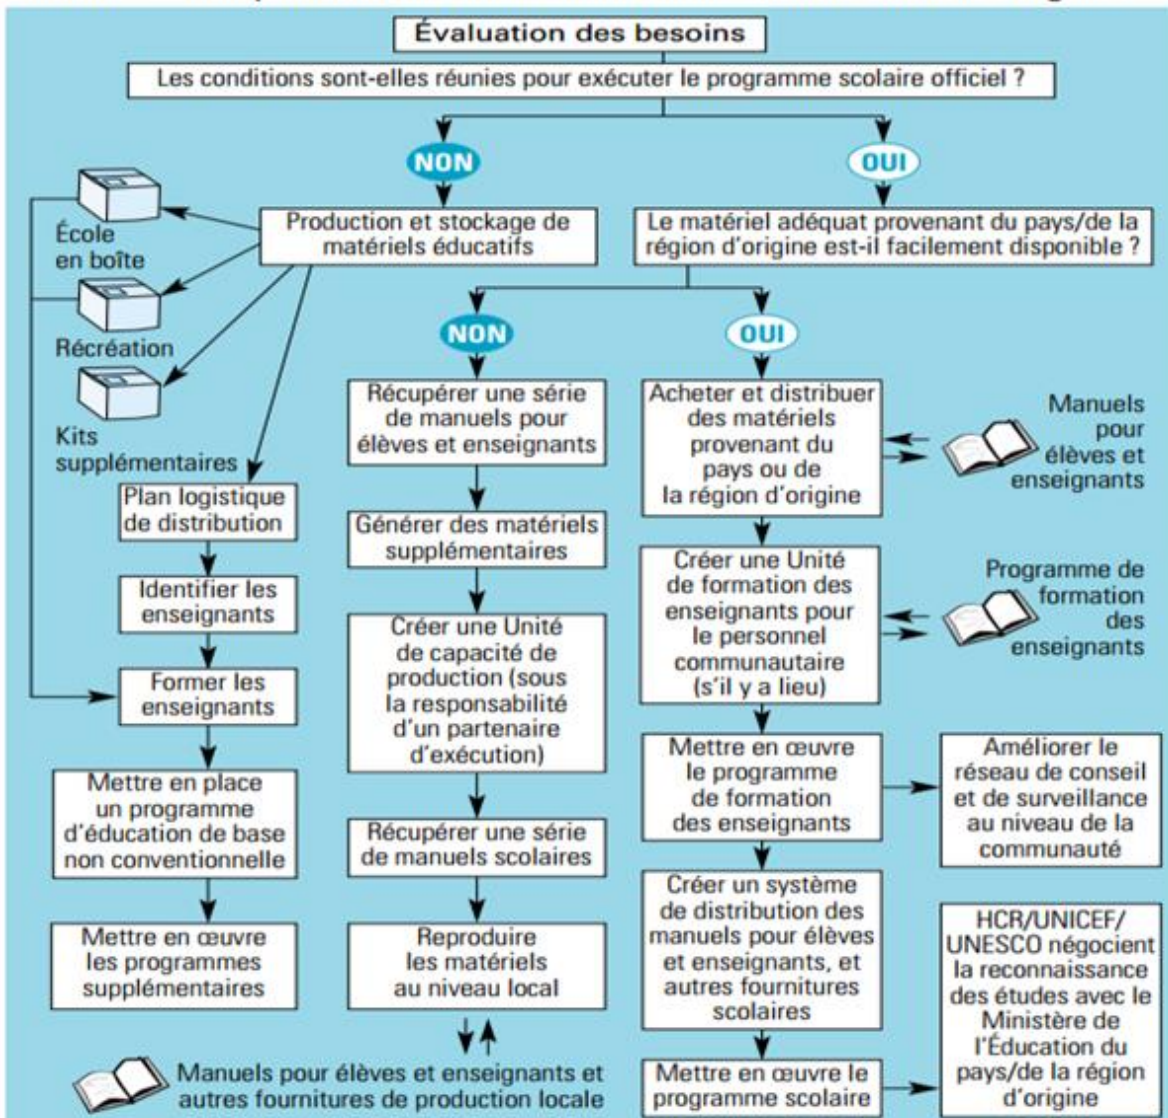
Évaluation des besoins

Les conditions sont-elles réunies pour exécuter le programme scolaire officiel ?

NON

OUI

École en boîte

Récréation

Kits supplémentaires

Production et stockage de matériels éducatifs

Plan logistique de distribution

Identifier les enseignants

Former les enseignants

Mettre en place un programme d'éducation de base non conventionnelle

Mettre en œuvre les programmes supplémentaires

Le matériel adéquat provenant du pays/de la région d'origine est-il facilement disponible ?

NON

Récupérer une série de manuels pour élèves et enseignants

Générer des matériels supplémentaires

Créer une Unité de capacité de production (sous la responsabilité d'un partenaire d'exécution)

Récupérer une série de manuels scolaires

Reproduire les matériels au niveau local

Manuels pour élèves et enseignants et autres fournitures de production locale

OUI

Acheter et distribuer des matériels provenant du pays ou de la région d'origine

Manuels pour élèves et enseignants

Créer une Unité de formation des enseignants pour le personnel communautaire (s'il y a lieu)

Programme de formation des enseignants

Mettre en œuvre le programme de formation des enseignants

Améliorer le réseau de conseil et de surveillance au niveau de la communauté

Créer un système de distribution des manuels pour élèves et enseignants, et autres fournitures scolaires

Mettre en œuvre le programme scolaire

HCR/UNICEF/UNESCO négocient la reconnaissance des études avec le Ministère de l'Éducation du pays/de la région d'origine